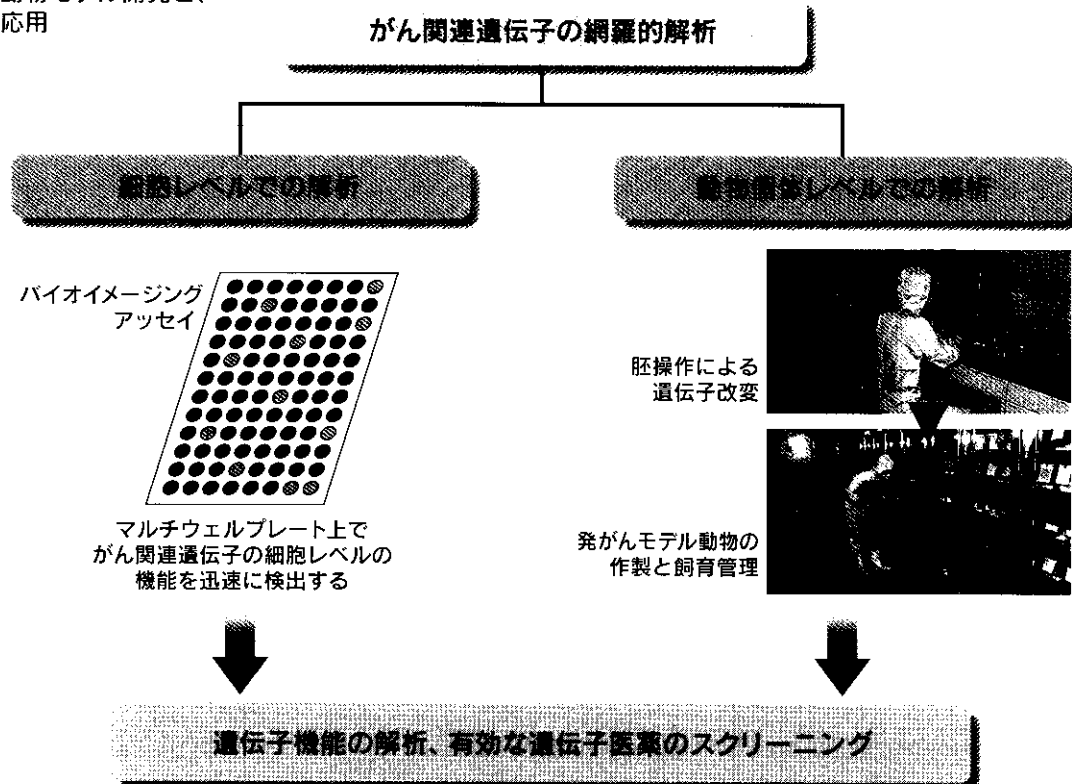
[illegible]
応用

がん関連遺伝子の網羅的解析

細胞レベルでの解析

動物個体レベルでの解析

バイオイメージング
アッセイ

マルチウェルプレート上で
がん関連遺伝子の細胞レベルの
機能を迅速に検出する

胚操作による
遺伝子改変

発がんモデル動物の
作製と飼育管理

遺伝子機能の解析、有効な遺伝子医薬のスクリーニング